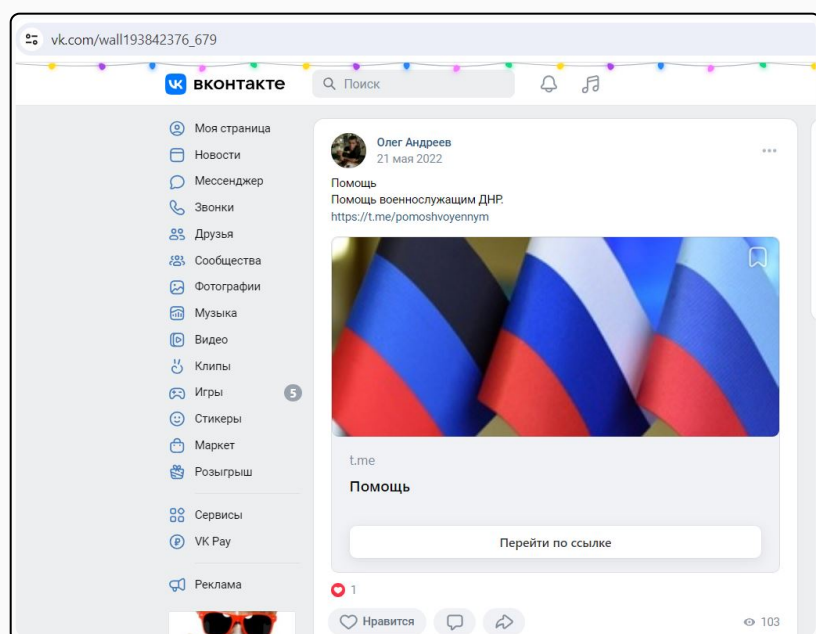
vk.com/wall193842376_679

вконтакте

Поиск

Моя страница
Новости
Мессенджер
Звонки
Друзья
Сообщества
Фотографии
Музыка
Видео
Клипы
Игры 5
Стикеры
Маркет
Розыгрыш

Сервисы
VK Pay

Реклама

Олег Андреев
21 мая 2022

Помощь
Помощь военнослужащим ДНР.
https://t.me/pomoshvoyennym

t.me
Помощь

Перейти по ссылке

1

Нравится

103